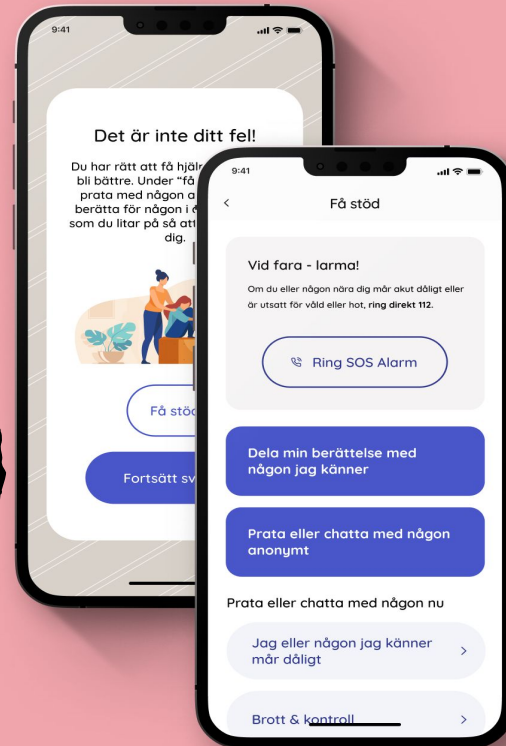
9:41

Det är inte ditt fel!

Du har rätt att få hjälp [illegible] bli bättre. Under "få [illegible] prata med någon a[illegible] berätta för någon i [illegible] som du litar på så att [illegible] dig.

Få stöd

Fortsätt sv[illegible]

9:41

<

Få stöd

Vid fara - larma!

Om du eller någon nära dig mår akut dåligt eller är utsatt för våld eller hot, **ring direkt 112.**

Ring SOS Alarm

Dela min berättelse med någon jag känner

Prata eller chatta med någon anonymt

Prata eller chatta med någon nu

Jag eller någon jag känner mår dåligt >

Brott & kontroll >